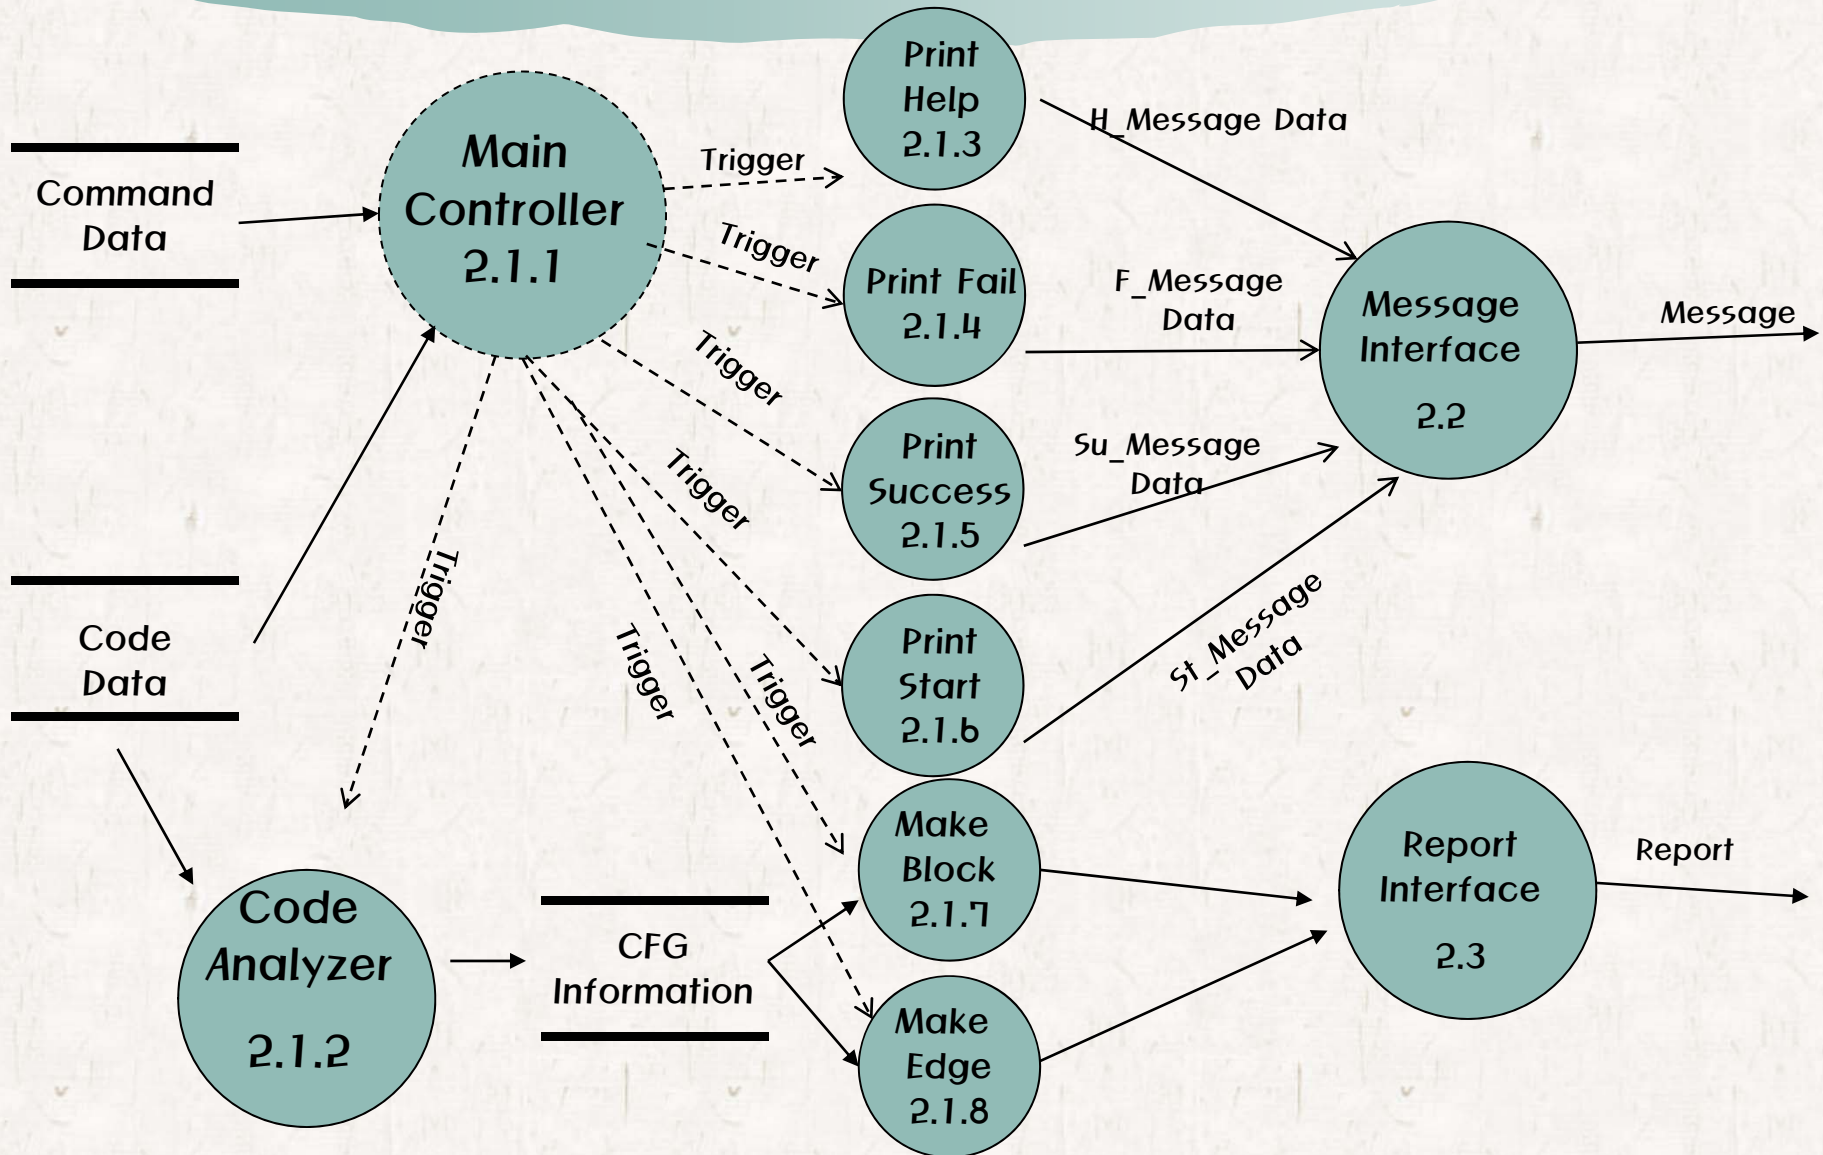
Command Data

Main Controller 2.1.1

Trigger

Trigger

Trigger

Trigger

Trigger

Trigger

Trigger

Print Help 2.1.3

H_Message Data

Print Fail 2.1.4

F_Message Data

Print Success 2.1.5

Su_Message Data

Print Start 2.1.6

St_Message Data

Message Interface 2.2

Message

Code Data

Code Analyzer 2.1.2

CFG Information

Make Block 2.1.7

Make Edge 2.1.8

Report Interface 2.3

Report